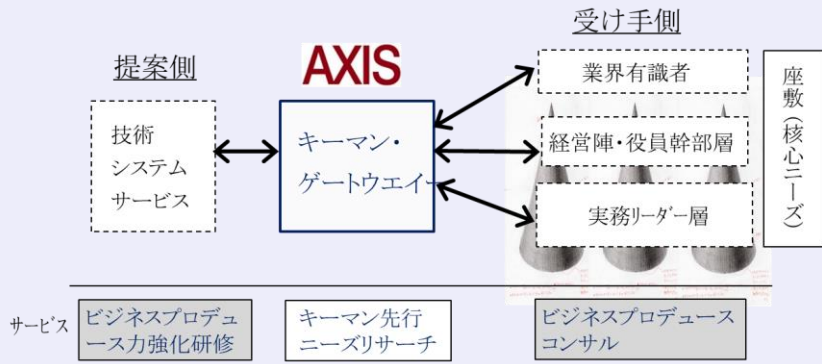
受け手側

提案側

AXIS

業界有識者

座敷（核心ニーズ）

技術
システム
サービス

キーマン・
ゲートウエイ

経営陣・役員幹部層

実務リーダー層

サービス

ビジネスプロデュース力強化研修

キーマン先行ニーズリサーチ

ビジネスプロデュースコンサル